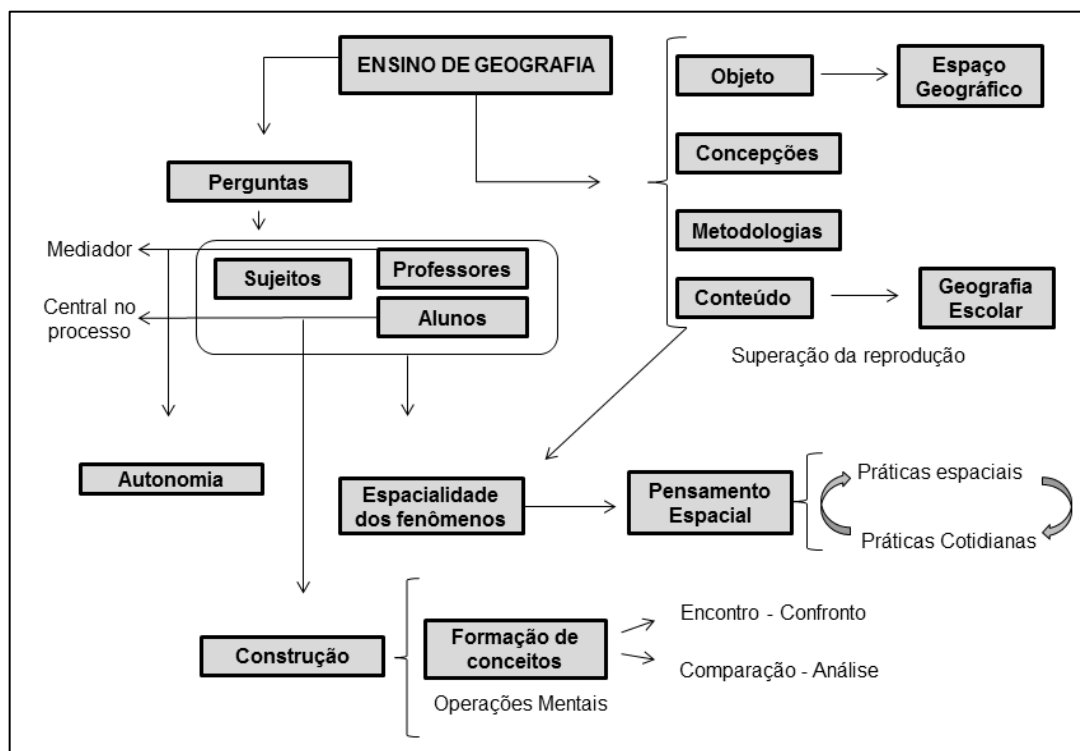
ENSINO DE GEOGRAFIA

Perguntas

Mediador

Sujeitos

Professores

Central no processo

Alunos

Autonomia

Objeto

Espaço Geográfico

Concepções

Metodologias

Conteúdo

Geografia Escolar

Superação da reprodução

Espacialidade dos fenômenos

Pensamento Espacial

Práticas espaciais

Práticas Cotidianas

Construção

Formação de conceitos

Operações Mentais

Encontro - Confronto

Comparação - Análise